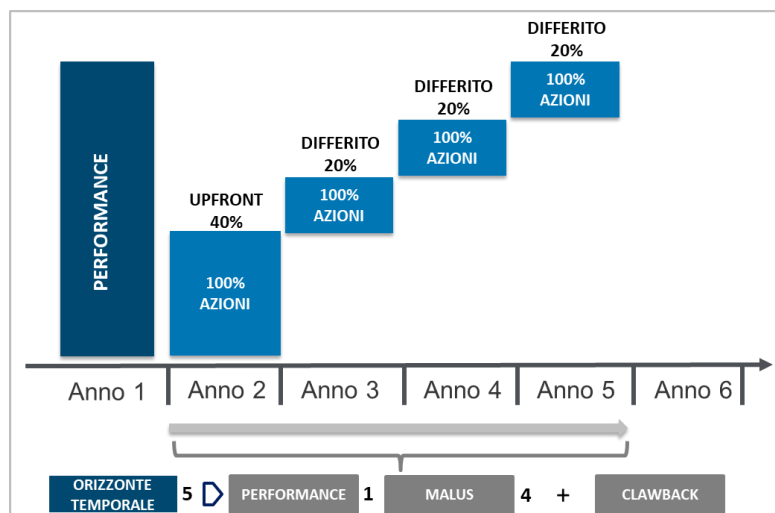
PERFORMANCE

UPFRONT
40%

100%
AZIONI

DIFFERITO
20%

100%
AZIONI

DIFFERITO
20%

100%
AZIONI

DIFFERITO
20%

100%
AZIONI

Anno 1 | Anno 2 | Anno 3 | Anno 4 | Anno 5 | Anno 6

ORIZZONTE TEMPORALE 5 PERFORMANCE 1 MALUS 4 + CLAWBACK